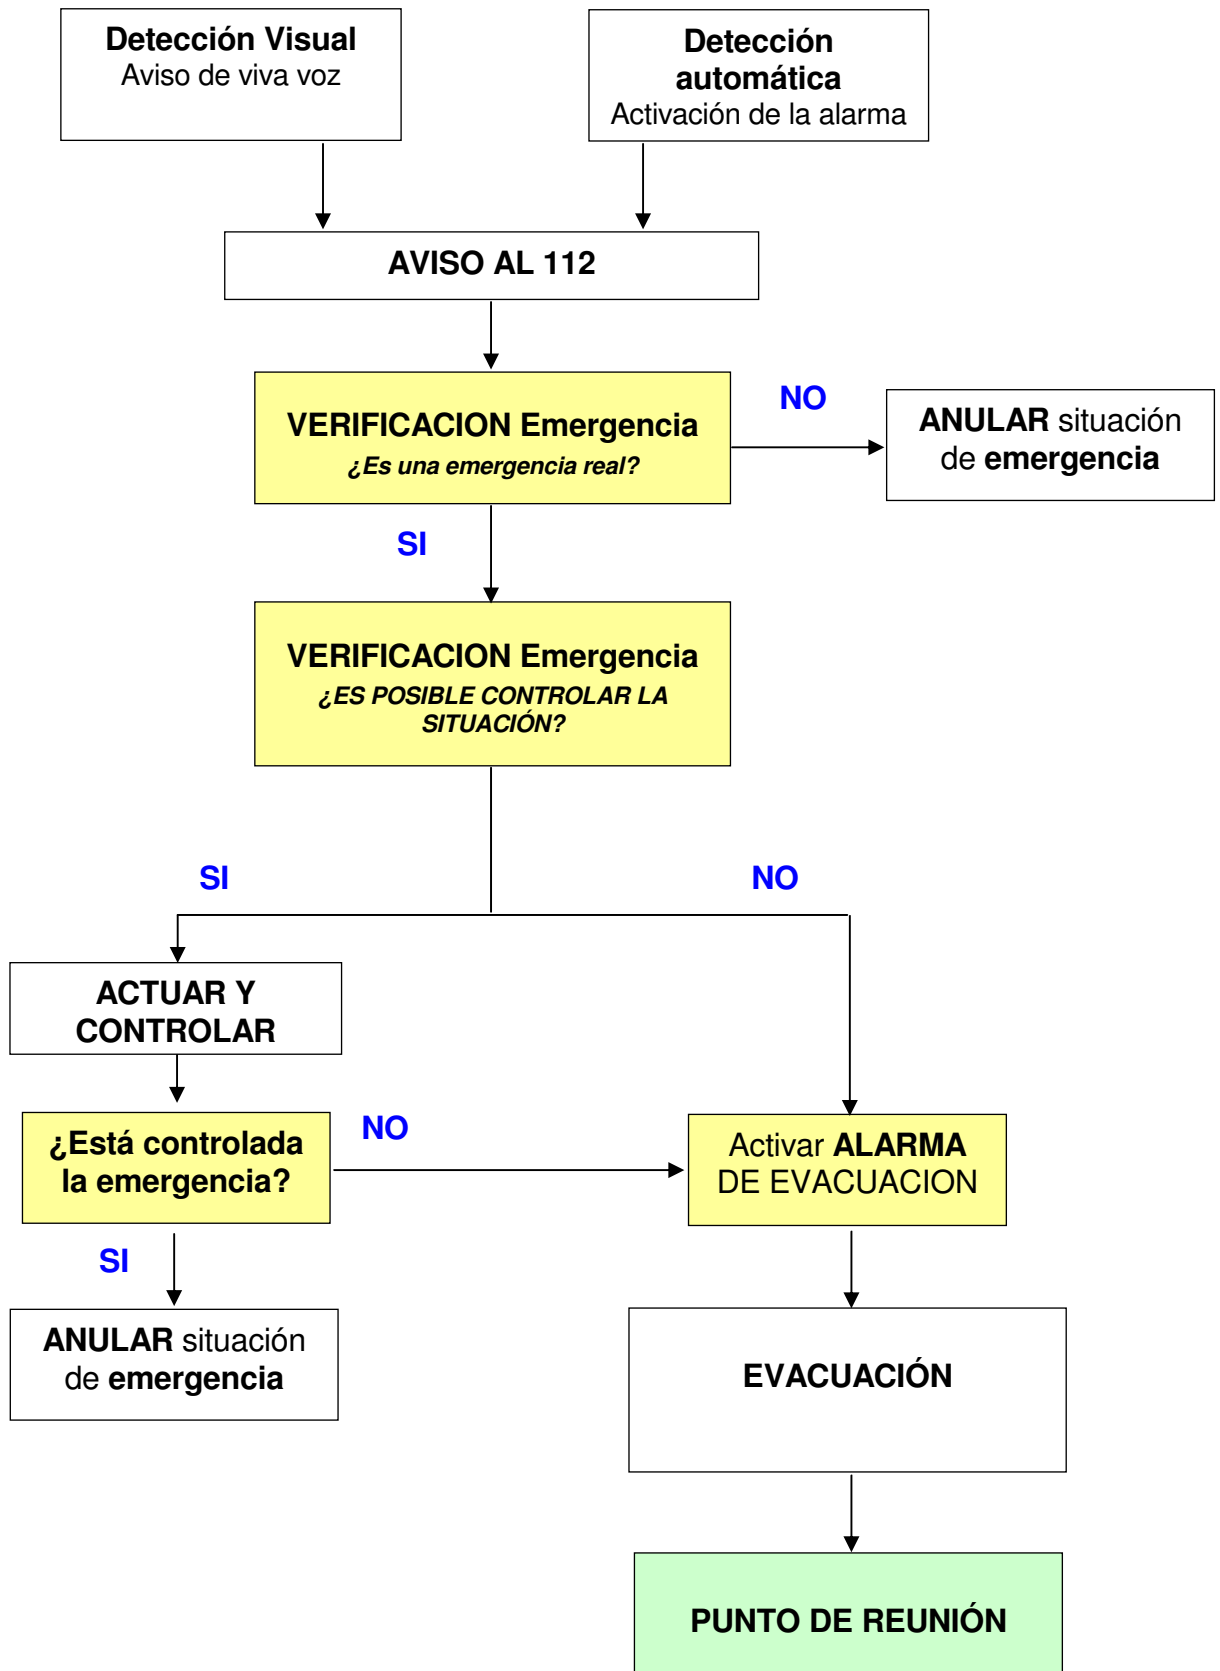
Detección Visual
Aviso de viva voz

Detección automática
Activación de la alarma

AVISO AL 112

VERIFICACION Emergencia
¿Es una emergencia real?

NO

ANULAR situación de emergencia

SI

VERIFICACION Emergencia
¿ES POSIBLE CONTROLAR LA SITUACIÓN?

SI

NO

ACTUAR Y CONTROLAR

¿Está controlada la emergencia?

NO

Activar ALARMA DE EVACUACION

SI

ANULAR situación de emergencia

EVACUACIÓN

PUNTO DE REUNIÓN